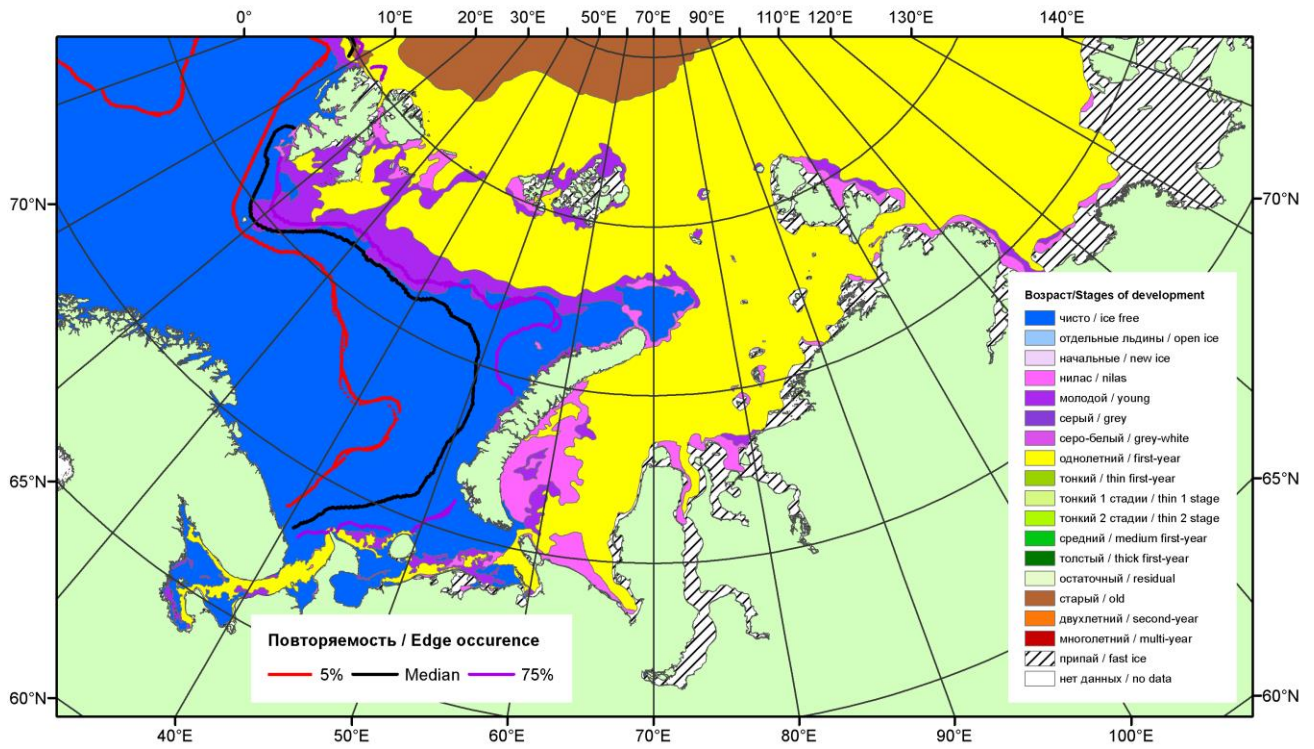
0° 10°E 20°E 30°E 50°E 70°E 90°E 110°E 120°E 130°E 140°E

70°N
65°N
60°N

70°N
65°N
60°N

Возраст/Stages of development
чисто / ice free
отдельные льдины / open ice
начальные / new ice
нилас / nilas
молодой / young
серый / grey
серо-белый / grey-white
однолетний / first-year
тонкий / thin first-year
тонкий 1 стадии / thin 1 stage
тонкий 2 стадии / thin 2 stage
средний / medium first-year
толстый / thick first-year
остаточный / residual
старый / old
двухлетний / second-year
многолетний / multi-year
припай / fast ice
нет данных / no data

Повторяемость / Edge occurence
5% Median 75%

40°E 50°E 60°E 70°E 80°E 90°E 100°E